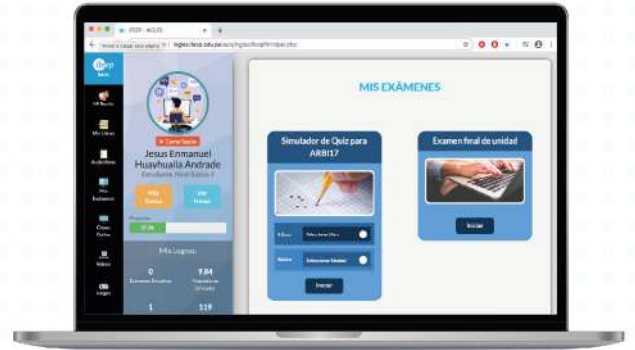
ICEP - AULAS

ingles.icep.edu.pe/aula/ingles/blog/mique.php

icep

Inicio

Mi Ruta

Mis Libros

Actividades

Mis Exámenes

Clases Online

Videos

Juegos

Cerrar Sesión

Jesus Enmanuel Huayhualla Andrade

Estudiante, Nivel Básico 3

Mis Datos

Ver Notas

Progreso

37.5%

Mis Logros

0

Exámenes Resueltos

9.84

Promedio de Unidad

1

119

MIS EXÁMENES

Simulador de Quiz para ARBI17

Ciclo: Seleccione Ciclo

Unidad: Seleccione Unidad

Iniciar

Examen final de unidad

Iniciar